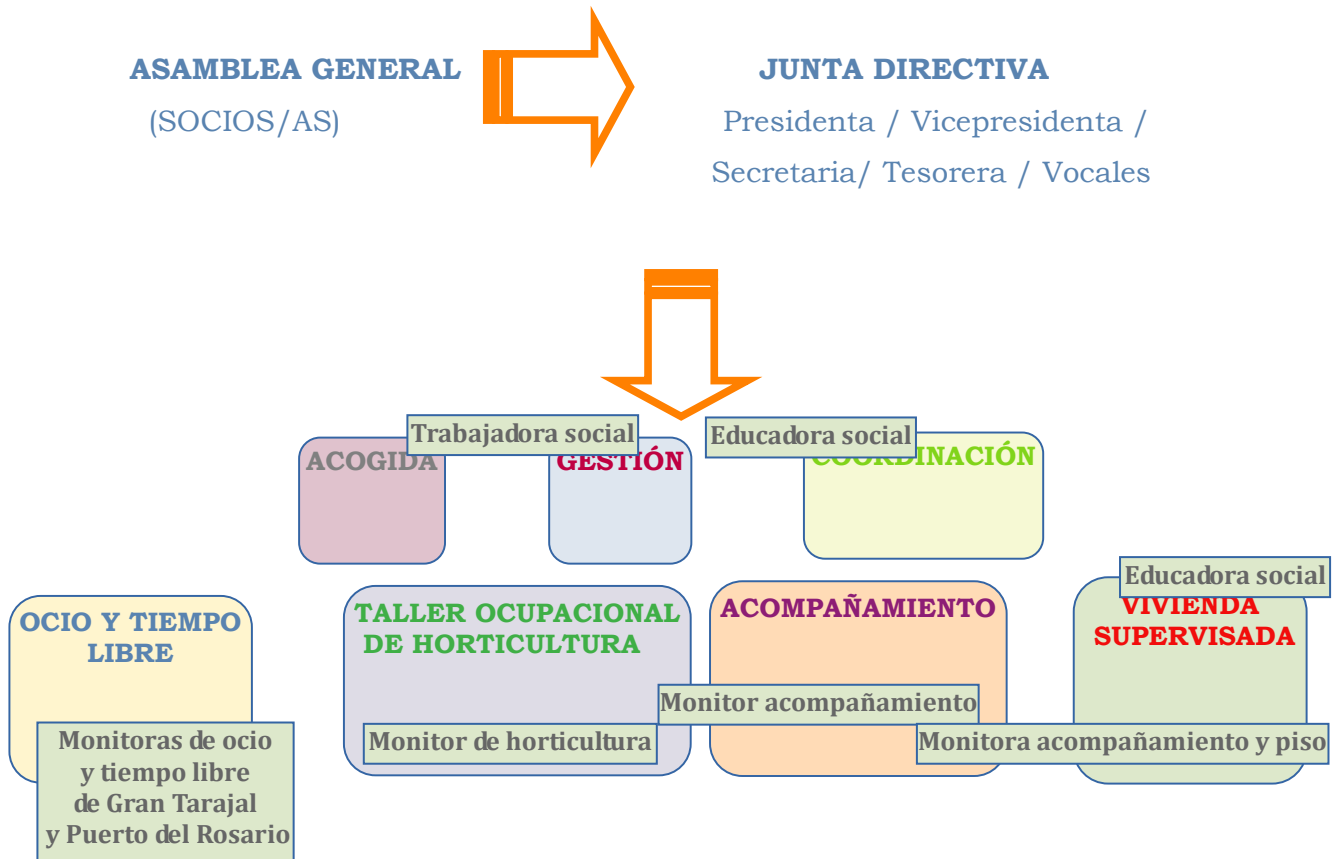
ASAMBLEA GENERAL

(SOCIOS/AS)

JUNTA DIRECTIVA

Presidenta / Vicepresidenta / Secretaria/ Tesorera / Vocales

Trabajadora social

Educadora social

ACOGIDA

GESTIÓN

COORDINACIÓN

Educadora social

OCIO Y TIEMPO LIBRE

TALLER OCUPACIONAL DE HORTICULTURA

ACOMPAÑAMIENTO

VIVIENDA SUPERVISADA

Monitor acompañamiento

Monitoras de ocio y tiempo libre de Gran Tarajal y Puerto del Rosario

Monitor de horticultura

Monitora acompañamiento y piso